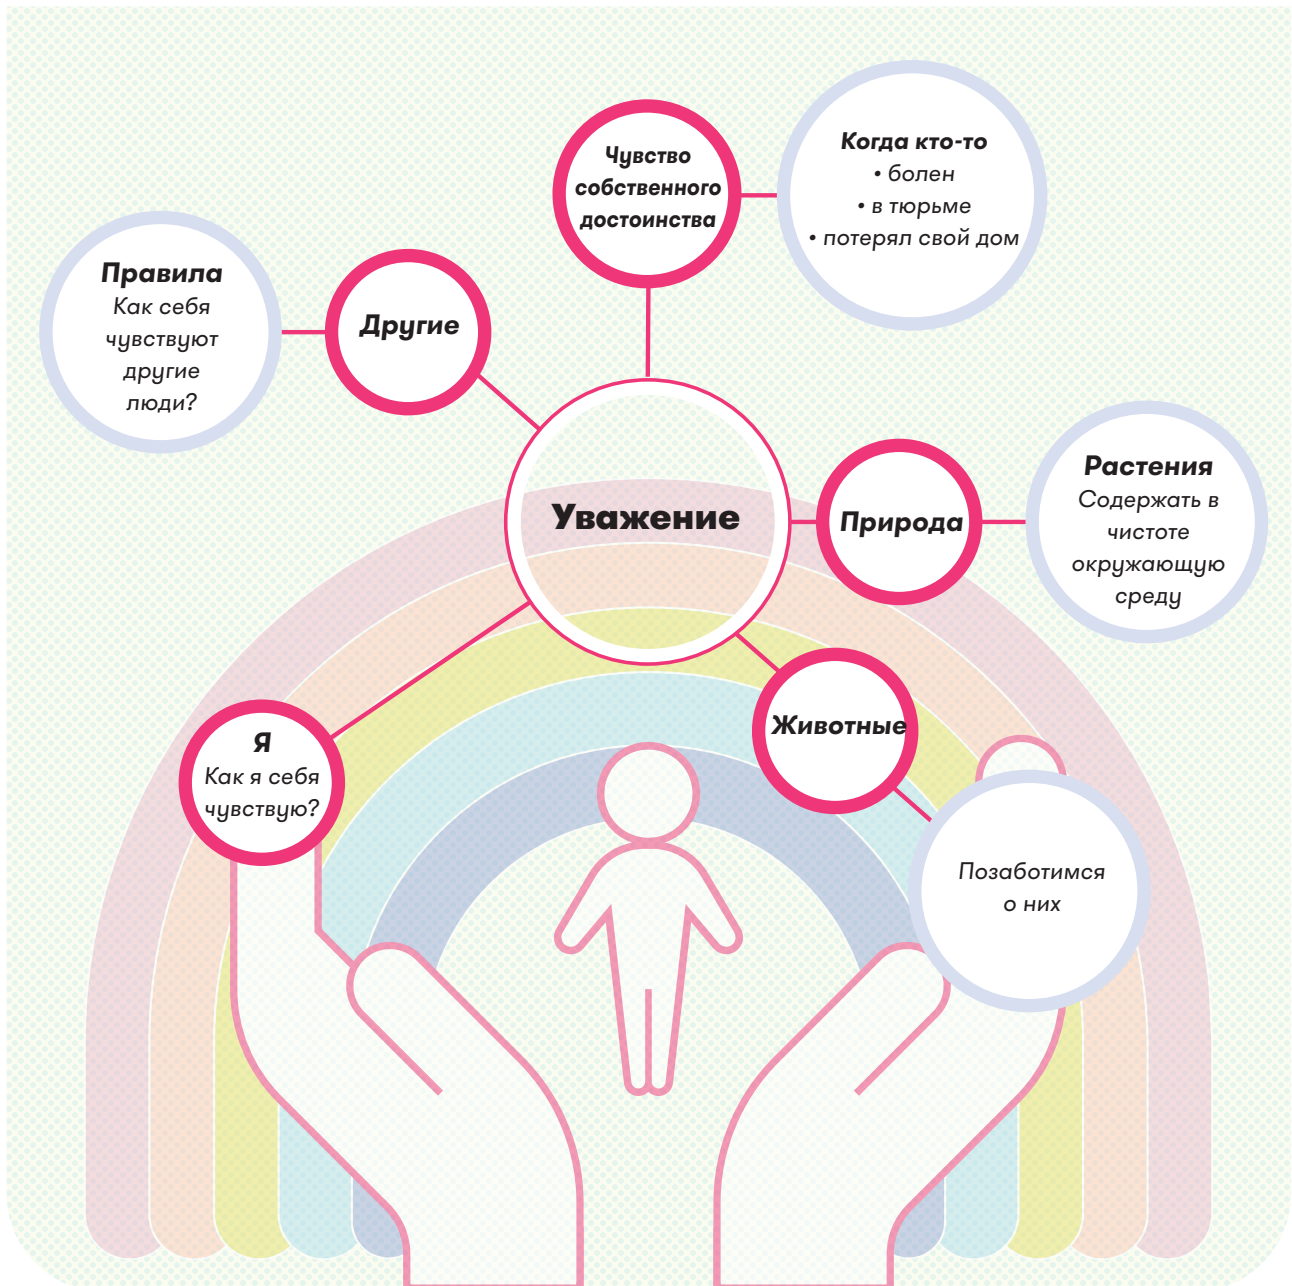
Чувство собственного достоинства

Когда кто-то
• болен
• в тюрьме
• потерял свой дом

Правила
Как себя чувствуют другие люди?

Другие

Уважение

Природа

Растения
Содержать в чистоте окружающую среду

Я
Как я себя чувствую?

Животные

Позаботимся о них